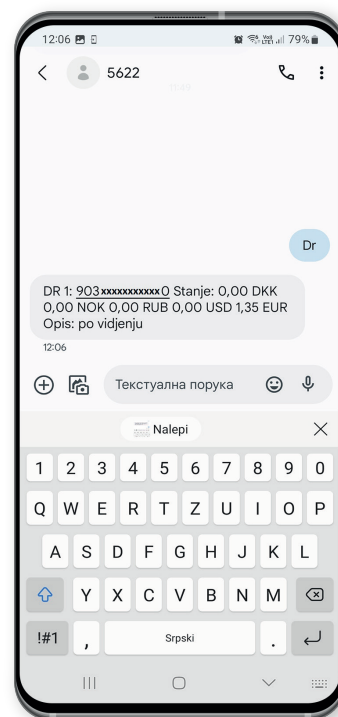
12:06

79%

5622

Dr

DR 1: 903xxxxxxxxxxx0 Stanje: 0,00 DKK 0,00 NOK 0,00 RUB 0,00 USD 1,35 EUR Opis: po vidjenju

12:06

Текстуална порука

Nalepi

1 2 3 4 5 6 7 8 9 0

Q W E R T Z U I O P

A S D F G H J K L

Y X C V B N M

!#1 , Srpski .